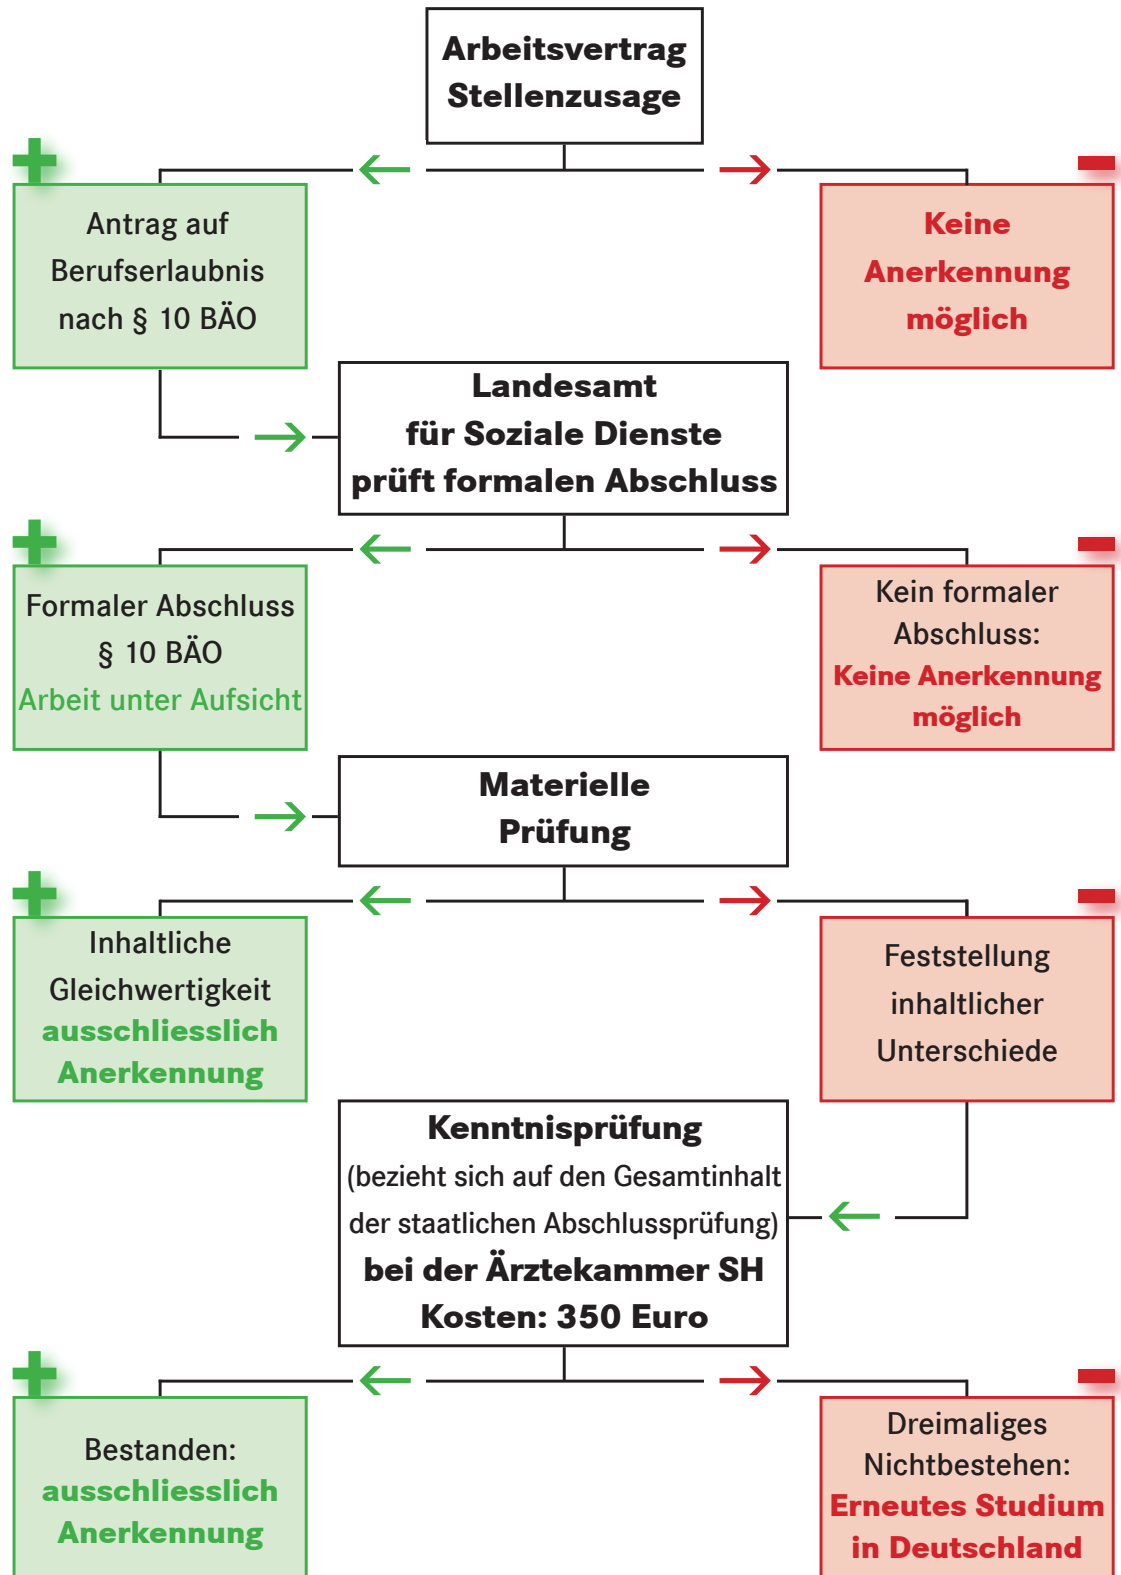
Arbeitsvertrag
Stellenzusage

Antrag auf Berufserlaubnis nach § 10 BÄO

Keine Anerkennung möglich

Landesamt für Soziale Dienste prüft formalen Abschluss

Formaler Abschluss § 10 BÄO
Arbeit unter Aufsicht

Kein formaler Abschluss:
Keine Anerkennung möglich

Materielle Prüfung

Inhaltliche Gleichwertigkeit
ausschliesslich Anerkennung

Feststellung inhaltlicher Unterschiede

Kenntnisprüfung
(bezieht sich auf den Gesamtinhalt der staatlichen Abschlussprüfung)
bei der Ärztekammer SH
Kosten: 350 Euro

Bestanden:
ausschliesslich Anerkennung

Dreimaliges Nichtbestehen:
Erneutes Studium in Deutschland